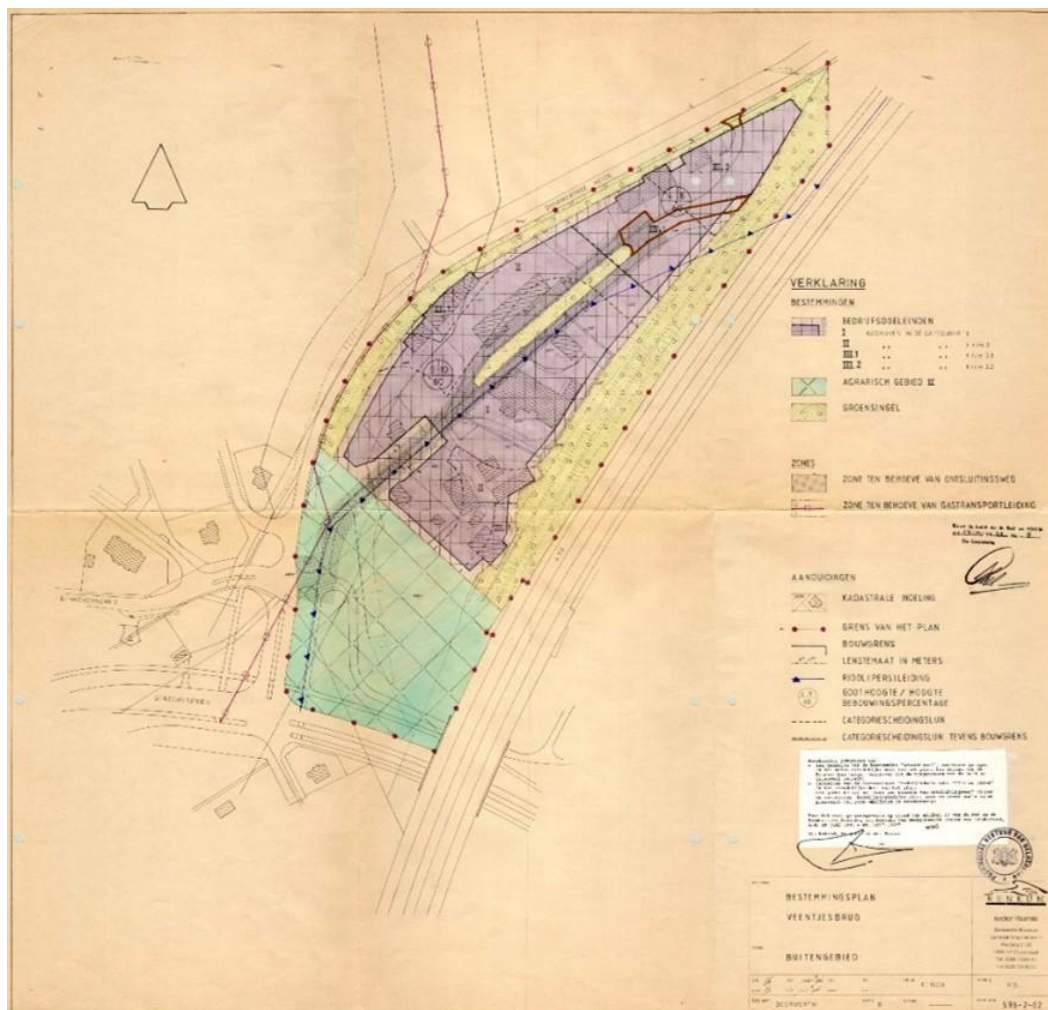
VERKLARING

BESTEMMINGEN

BEDRIJFSDOELEINDEN

I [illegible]

II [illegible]

III.1 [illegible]

III.2 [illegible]

AGRARISCH GEBIED II

GROENSINGEL

ZONES

ZONE TEN BEHOEVE VAN ONTSLUITINGSWEG

ZONE TEN BEHOEVE VAN GASTRANSPORTLEIDING

AANDUIDINGEN

KADASTRALE INDELING

GRENS VAN HET PLAN

BOUWGRENS

LENGTEMAAT IN METERS

RIOOLPERSLEIDING

GOOTHOOGTE / HOOGTE BEBOUWINGSPERCENTAGE

CATEGORIESCHEIDINGSLIJN

CATEGORIESCHEIDINGSLIJN TEVENS BOUWGRENS

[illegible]

BESTEMMINGSPLAN

VEENTJESBRUG

BUITENGEBIED

RINKON

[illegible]

595-2-02